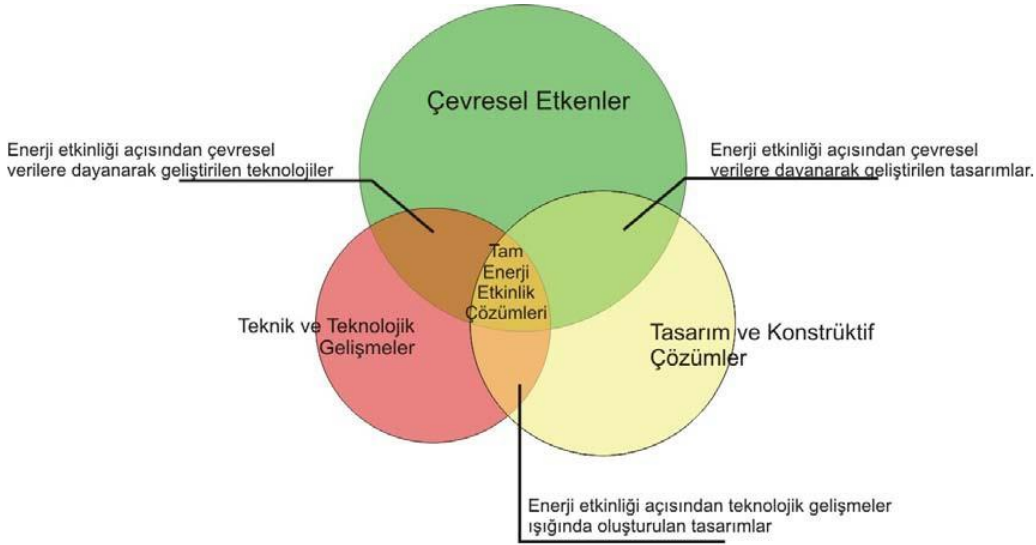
Çevresel Etkenler

Enerji etkinliği açısından çevresel verilere dayanarak geliştirilen teknolojiler

Enerji etkinliği açısından çevresel verilere dayanarak geliştirilen tasarımlar.

Tam Enerji Etkinlik Çözümleri

Teknik ve Teknolojik Gelişmeler

Tasarım ve Konstrüktif Çözümler

Enerji etkinliği açısından teknolojik gelişmeler ışığında oluşturulan tasarımlar